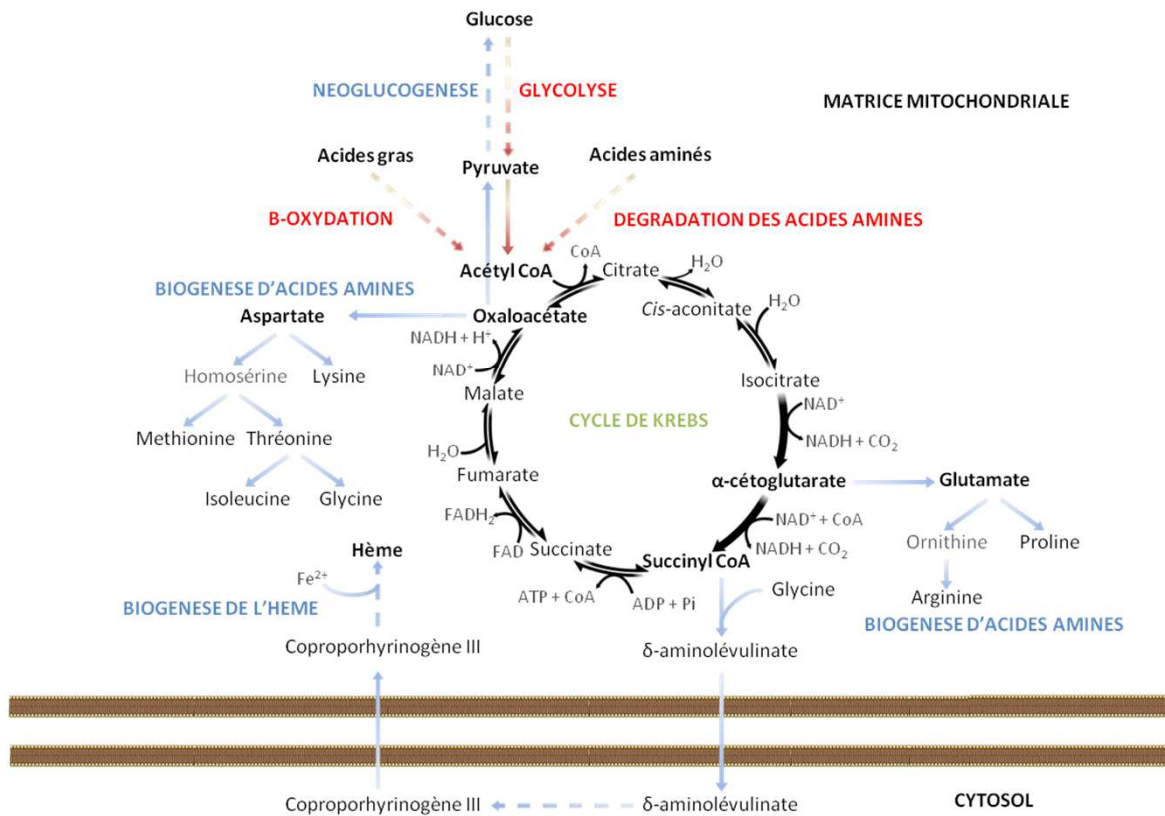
Glucose

NEOGLUCOGENESE

GLYCOLYSE

MATRICE MITOCHONDRIALE

Acides gras

Pyruvate

Acides aminés

B-OXYDATION

DEGRADATION DES ACIDES AMINES

CoA

Acétyl CoA

Citrate

$H_2O$

BIOGENESE D'ACIDES AMINES

$H_2O$

Aspartate

Oxaloacétate

*Cis*-aconitate

NADH + $H^+$

$NAD^+$

Homosérine

Lysine

Malate

Isocitrate

$NAD^+$

CYCLE DE KREBS

Methionine

Thréonine

NADH + $CO_2$

$H_2O$

Fumarate

α-cétoglutarate

Glutamate

Isoleucine

Glycine

$FADH_2$

$NAD^+$ + CoA

NADH + $CO_2$

Hème

FAD

Succinate

Succinyl CoA

Ornithine

Proline

$Fe^{2+}$

Glycine

ATP + CoA

ADP + Pi

BIOGENESE DE L'HEME

Arginine

BIOGENESE D'ACIDES AMINES

Coproporhyrinogène III

δ-aminolévulinate

Coproporhyrinogène III

δ-aminolévulinate

CYTOSOL